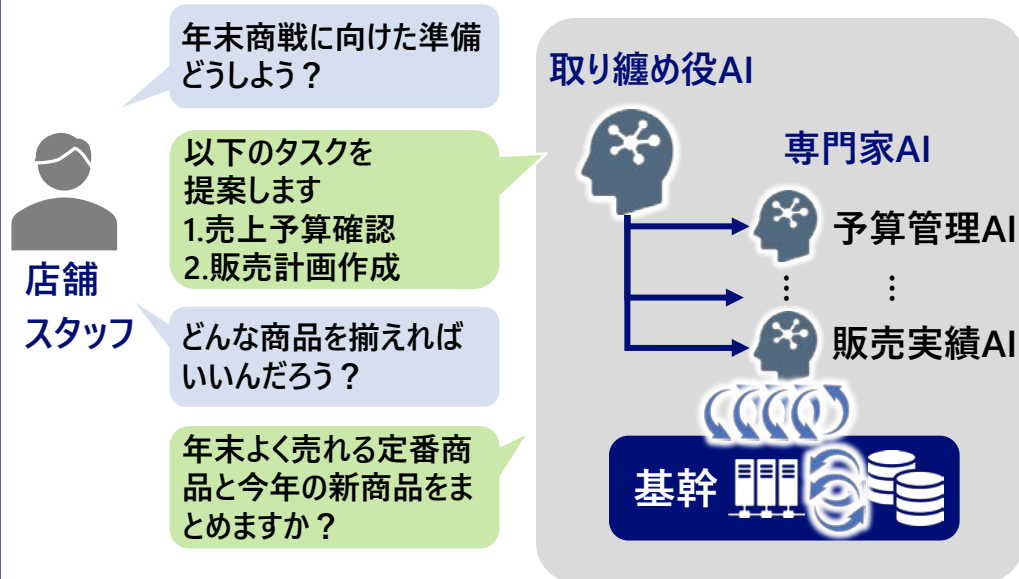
年末商戦に向けた準備どうしよう？

以下のタスクを提案します
1.売上予算確認
2.販売計画作成

どんな商品を揃えればいいんだろう？

年末よく売れる定番商品と今年の新商品をまとめますか？

店舗スタッフ

取り纏め役AI

専門家AI

予算管理AI

⋮

⋮

販売実績AI

基幹